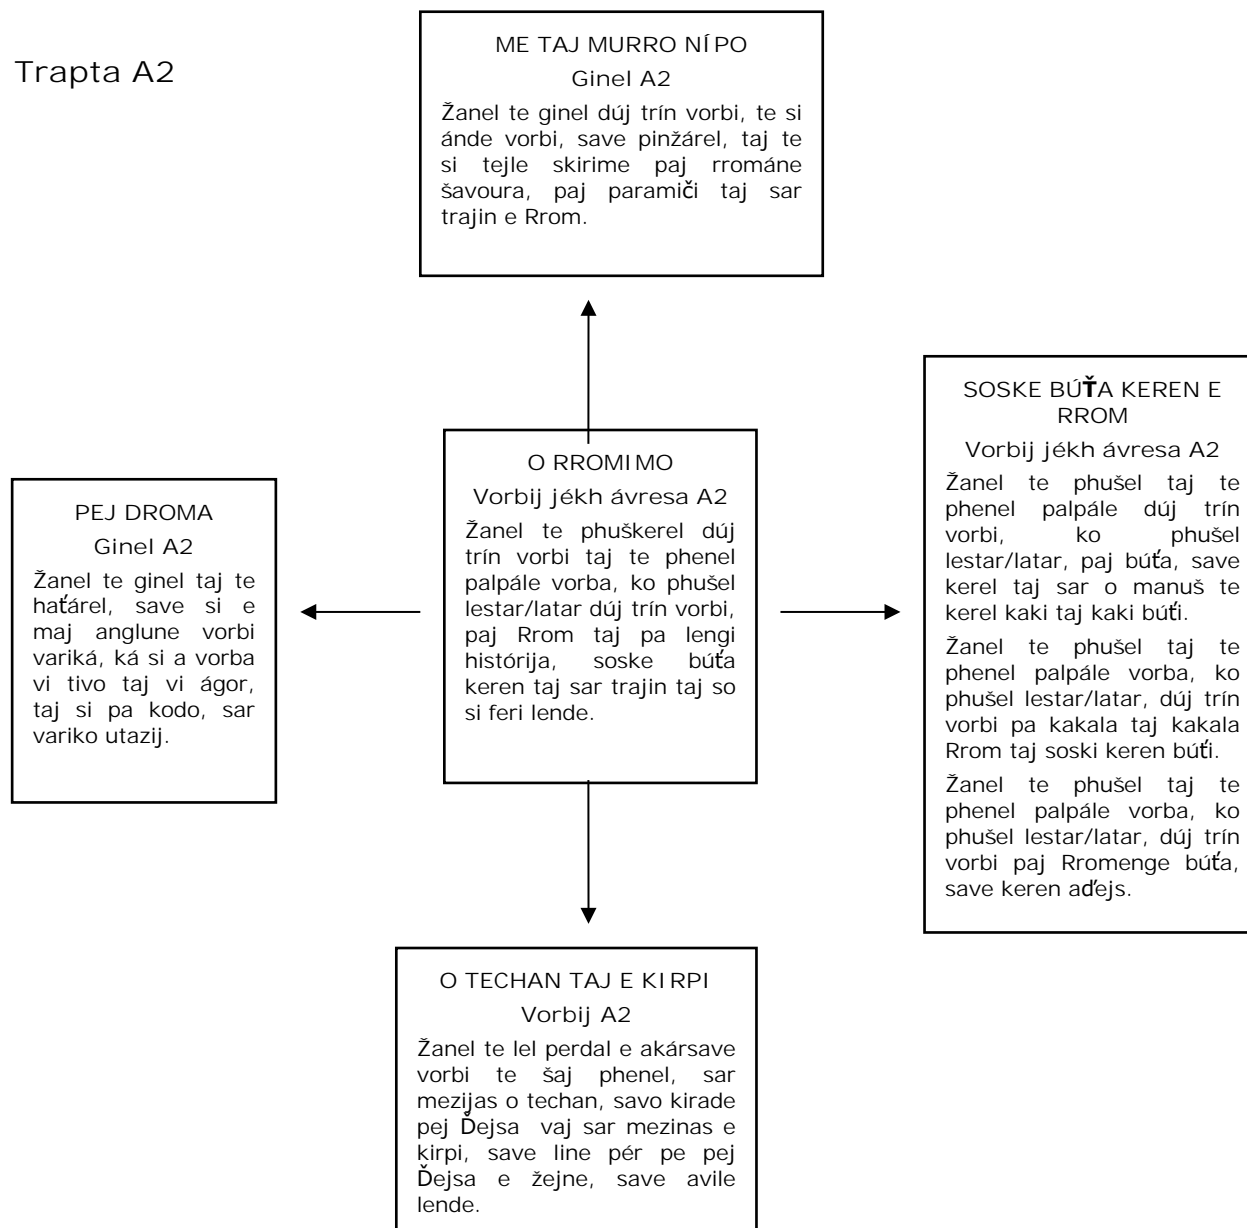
Trapta A2

ME TAJ MURRO NÍPO
Ginel A2
Žanel te ginel dúj trín vorbi, te si ánde vorbi, save pinžárel, taj te si tejle skirime paj rrománe šavoura, paj paramiči taj sar trajin e Rrom.

PEJ DROMA
Ginel A2
Žanel te ginel taj te haťárel, save si e maj anglune vorbi variká, ká si a vorba vi tivo taj vi ágor, taj si pa kodo, sar variko utazij.

O RROMIMO
Vorbij jékh ávresa A2
Žanel te phuškerel dúj trín vorbi taj te phenel palpále vorba, ko phušel lestar/latar dúj trín vorbi, paj Rrom taj pa lengi históriija, soske búťa keren taj sar trajin taj so si feri lende.

SOSKE BÚŤA KEREN E RROM
Vorbij jékh ávresa A2
Žanel te phušel taj te phenel palpále dúj trín vorbi, ko phušel lestar/latar, paj búťa, save kerel taj sar o manuš te kerel kaki taj kaki búťi.

Žanel te phušel taj te phenel palpále vorba, ko phušel lestar/latar, dúj trín vorbi pa kakala taj kakala Rrom taj soski keren búťi.

Žanel te phušel taj te phenel palpále vorba, ko phušel lestar/latar, dúj trín vorbi paj Rromenge búťa, save keren aďejs.

O TECHAN TAJ E KIRPI
Vorbij A2
Žanel te lel perdal e akársave vorbi te šaj phenel, sar mezijas o techan, savo kirade pej Ďejsa vaj sar mezinas e kirpi, save line pér pe pej Ďejsa e žejne, save avile lende.